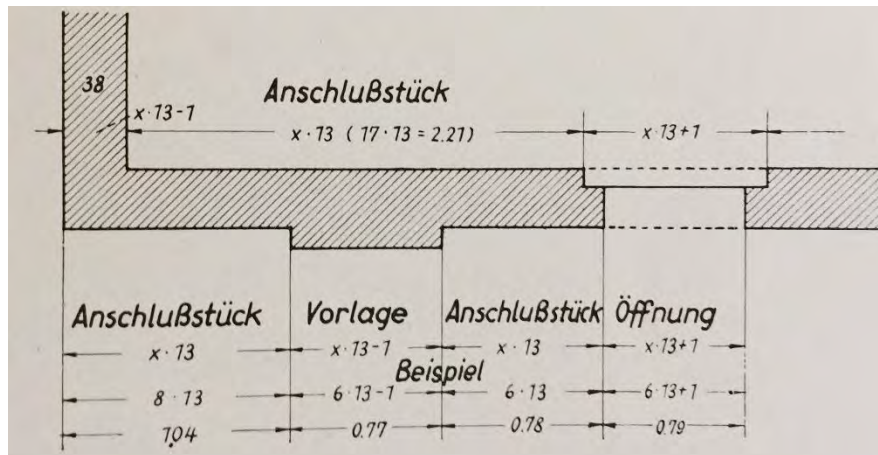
38

Anschlußstück

$x \cdot 13 - 1$

$x \cdot 13$ ( $17 \cdot 13 = 2.21$ )

$x \cdot 13 + 1$

Anschlußstück | Vorlage | Anschlußstück | Öffnung

$x \cdot 13$ | $x \cdot 13 - 1$ | $x \cdot 13$ | $x \cdot 13 + 1$

Beispiel

$8 \cdot 13$ | $6 \cdot 13 - 1$ | $6 \cdot 13$ | $6 \cdot 13 + 1$

1.04 | 0.77 | 0.78 | 0.79